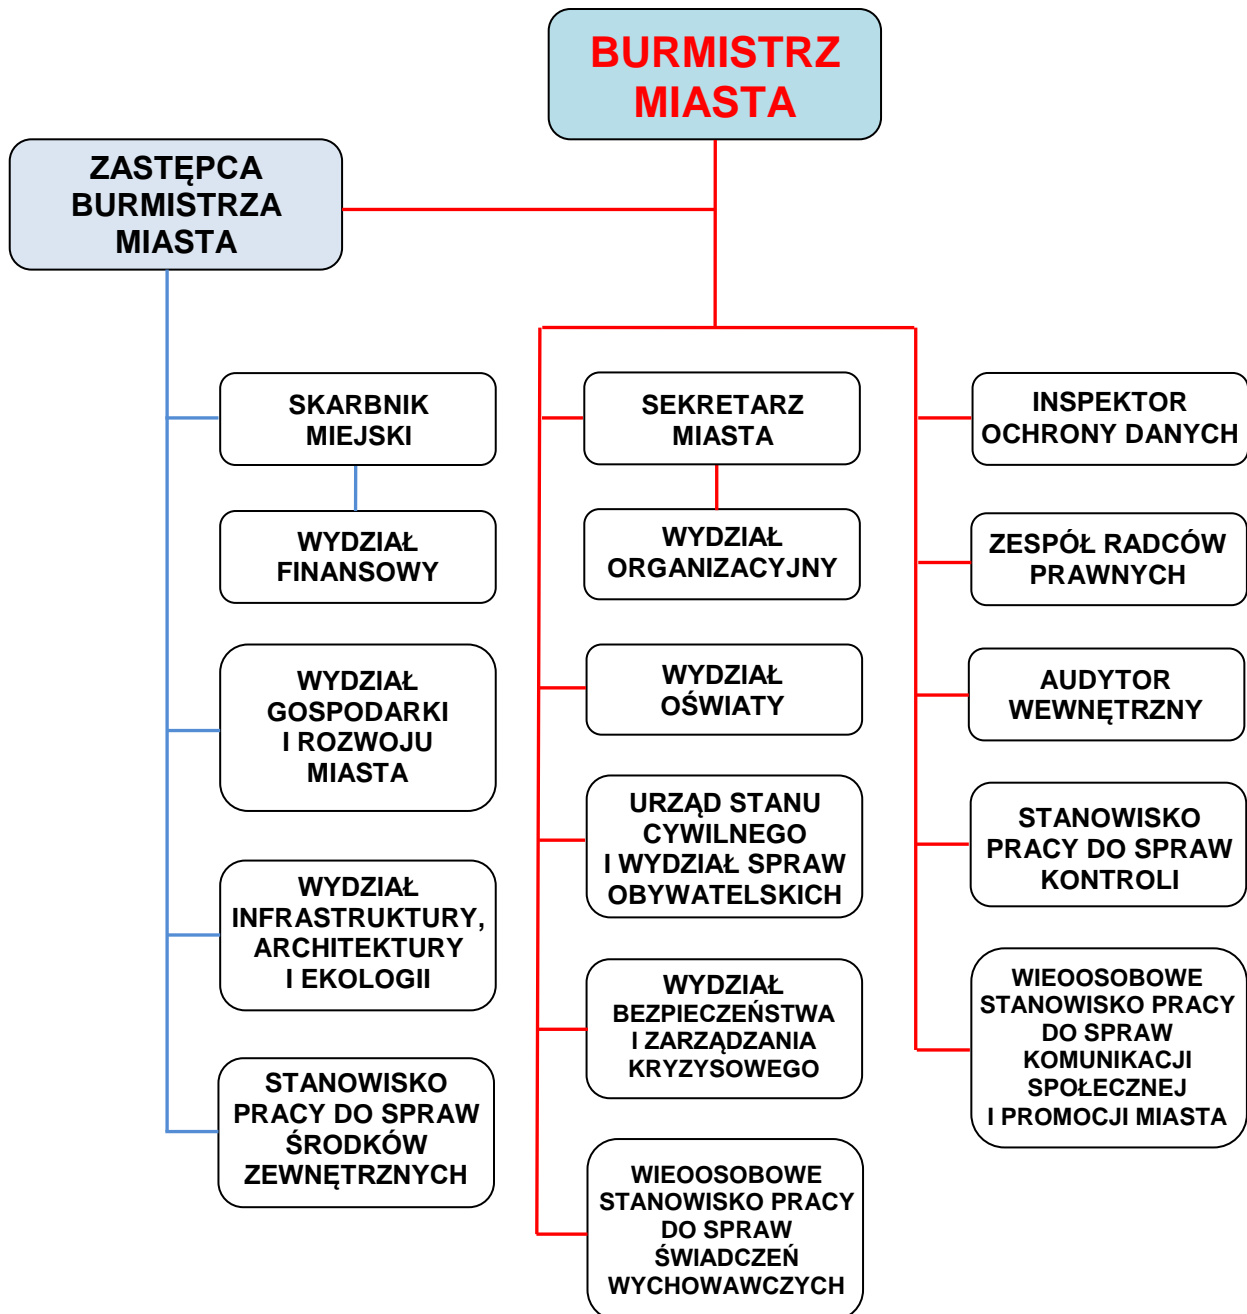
BURMISTRZ MIASTA

ZASTĘPCA BURMISTRZA MIASTA

SKARBNIK MIEJSKI

WYDZIAŁ FINANSOWY

WYDZIAŁ GOSPODARKI I ROZWOJU MIASTA

WYDZIAŁ INFRASTRUKTURY, ARCHITEKTURY I EKOLOGII

STANOWISKO PRACY DO SPRAW ŚRODKÓW ZEWNĘTRZNYCH

SEKRETARZ MIASTA

WYDZIAŁ ORGANIZACYJNY

WYDZIAŁ OŚWIATY

URZĄD STANU CYWILNEGO I WYDZIAŁ SPRAW OBYWATELSKICH

WYDZIAŁ BEZPIECZEŃSTWA I ZARZĄDZANIA KRYZYSOWEGO

WIEOOSOBOWE STANOWISKO PRACY DO SPRAW ŚWIADCZEŃ WYCHOWAWCZYCH

INSPEKTOR OCHRONY DANYCH

ZESPÓŁ RADCÓW PRAWNYCH

AUDYTOR WEWNĘTRZNY

STANOWISKO PRACY DO SPRAW KONTROLI

WIEOOSOBOWE STANOWISKO PRACY DO SPRAW KOMUNIKACJI SPOŁECZNEJ I PROMOCJI MIASTA